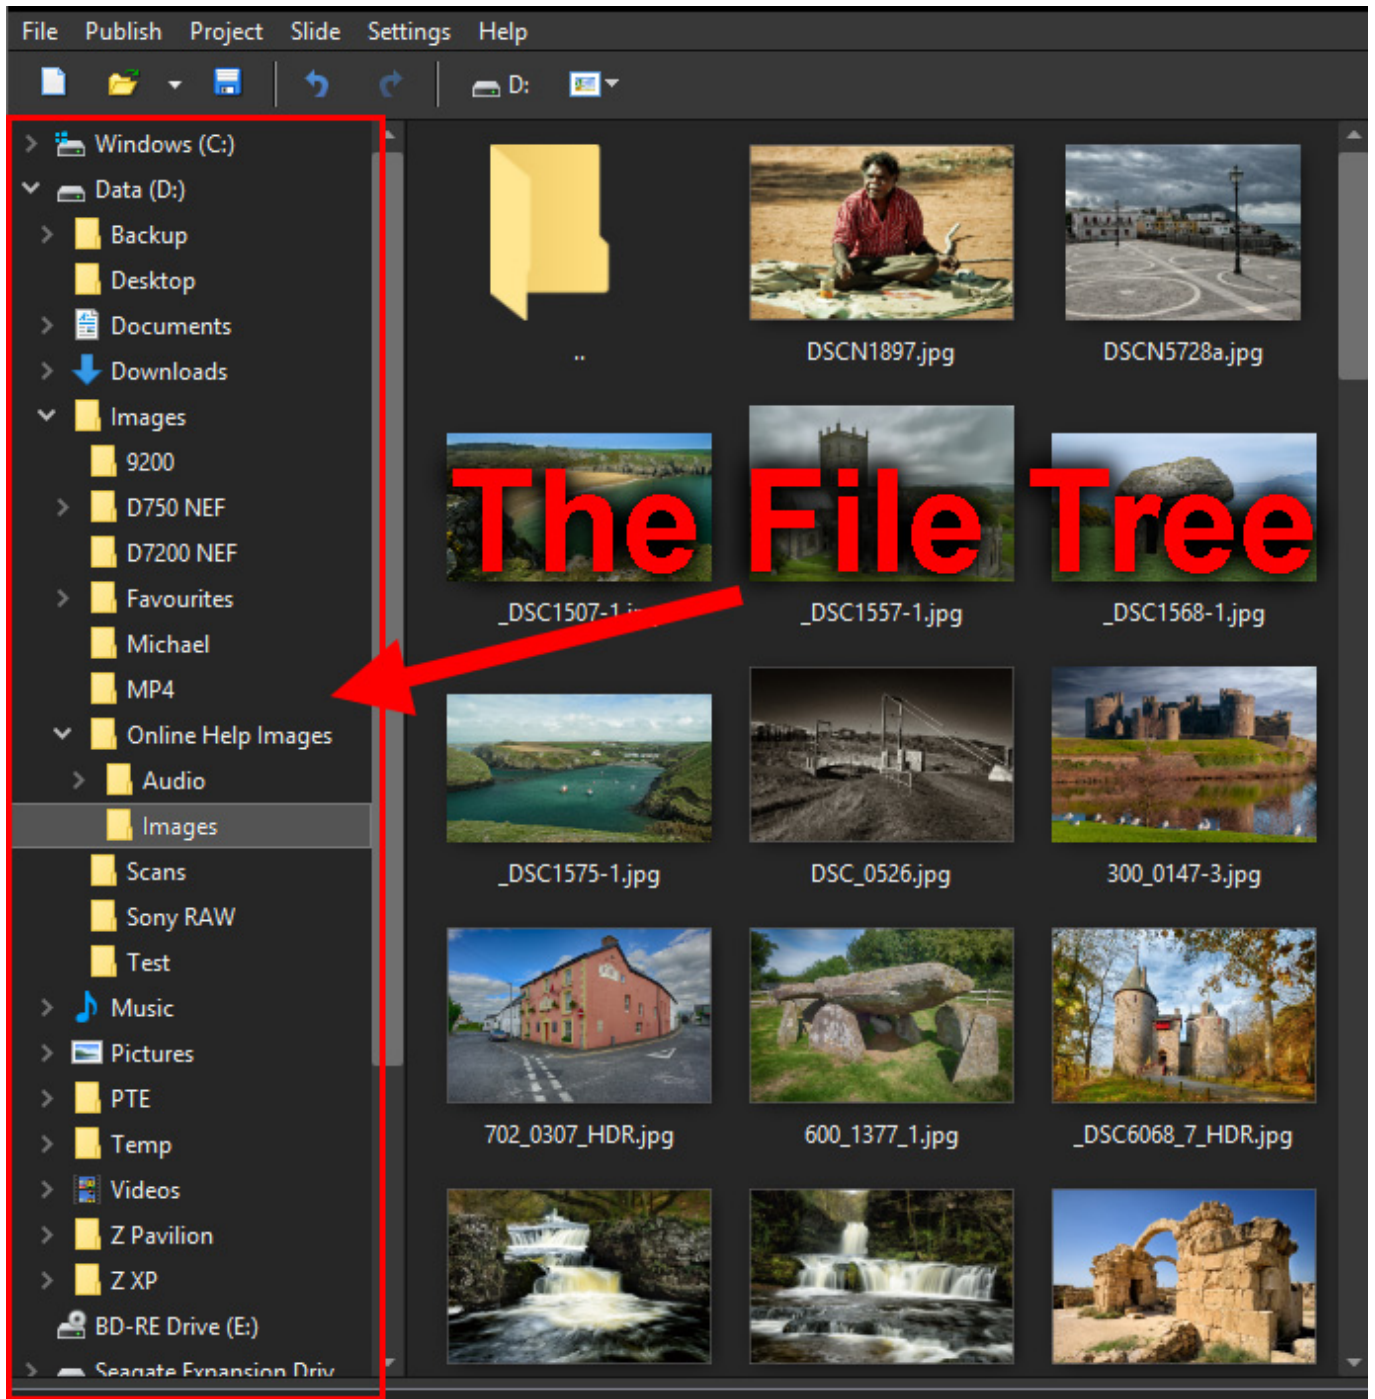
File Publish Project Slide Settings Help

D:

Windows (C:)
Data (D:)
Backup
Desktop
Documents
Downloads
Images
9200
D750 NEF
D7200 NEF
Favourites
Michael
MP4
Online Help Images
Audio
Images
Scans
Sony RAW
Test
Music
Pictures
PTE
Temp
Videos
Z Pavilion
Z XP
BD-RE Drive (E:)
Seagate Expansion Driv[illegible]

..
DSCN1897.jpg
DSCN5728a.jpg

The File Tree

_DSC1507-1.j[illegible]
_DSC1557-1.jpg
_DSC1568-1.jpg
_DSC1575-1.jpg
DSC_0526.jpg
300_0147-3.jpg
702_0307_HDR.jpg
600_1377_1.jpg
_DSC6068_7_HDR.jpg